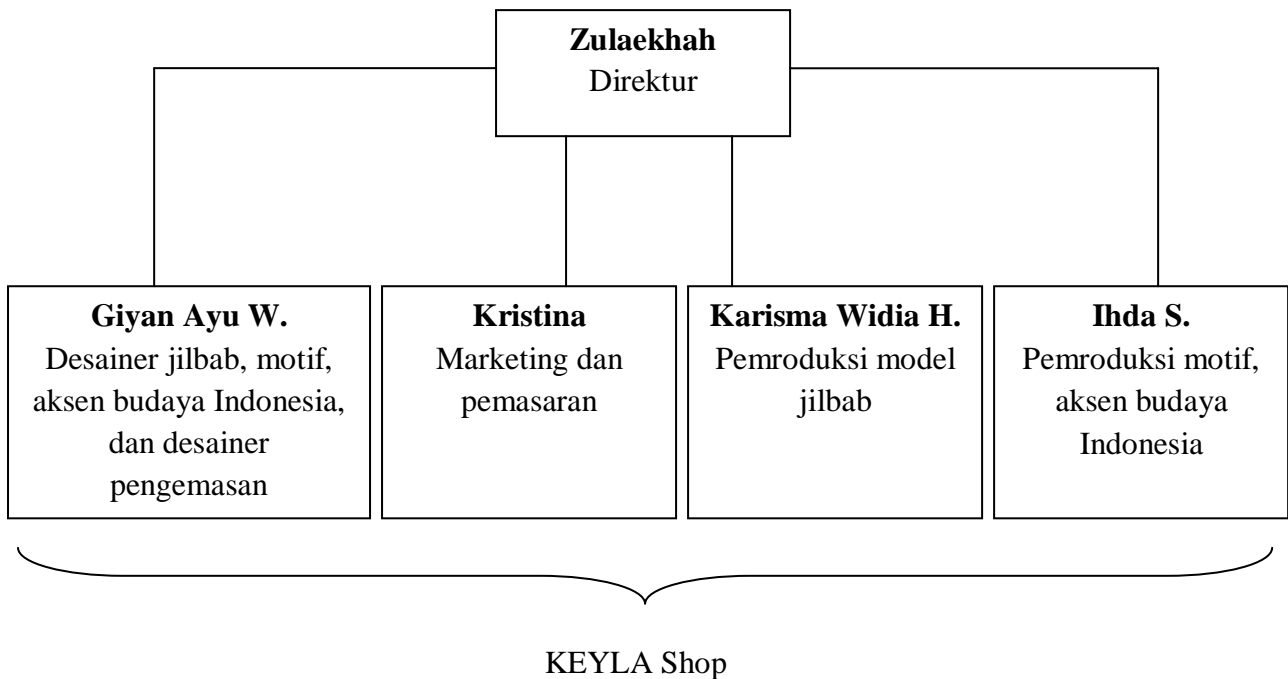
**Zulaekhah**
Direktur

**Giyan Ayu W.**
Desainer jilbab, motif, aksen budaya Indonesia, dan desainer pengemasan

**Kristina**
Marketing dan pemasaran

**Karisma Widia H.**
Pemroduksi model jilbab

**Ihda S.**
Pemroduksi motif, aksen budaya Indonesia

KEYLA Shop